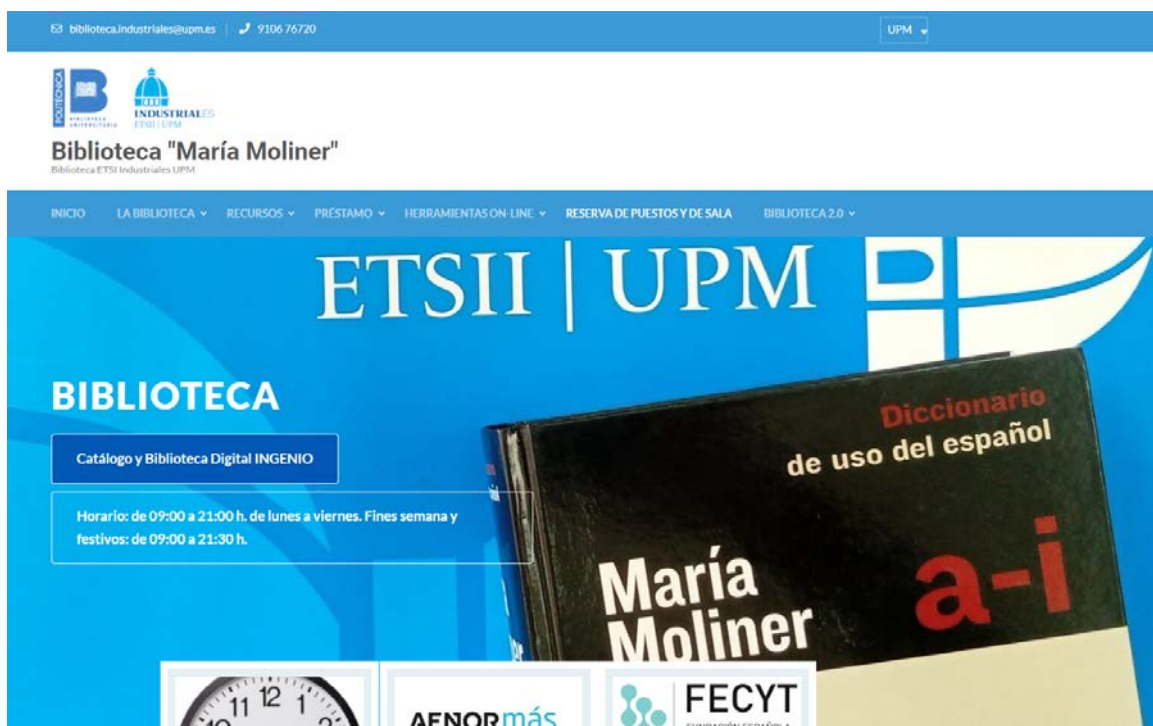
biblioteca.industriales@upm.es | 910676720

UPM

POLITÉCNICA BIBLIOTECA UNIVERSITARIA

INDUSTRIALES ETSII | UPM

Biblioteca "María Moliner"

Biblioteca ETSI Industriales UPM

INICIO LA BIBLIOTECA RECURSOS PRÉSTAMO HERRAMIENTAS ON-LINE RESERVA DE PUESTOS Y DE SALA BIBLIOTECA 2.0

ETSII | UPM

BIBLIOTECA

Catálogo y Biblioteca Digital INGENIO

Horario: de 09:00 a 21:00 h. de lunes a viernes. Fines semana y festivos: de 09:00 a 21:30 h.

Diccionario de uso del español

María Moliner

a-i

AENOR más

FECYT